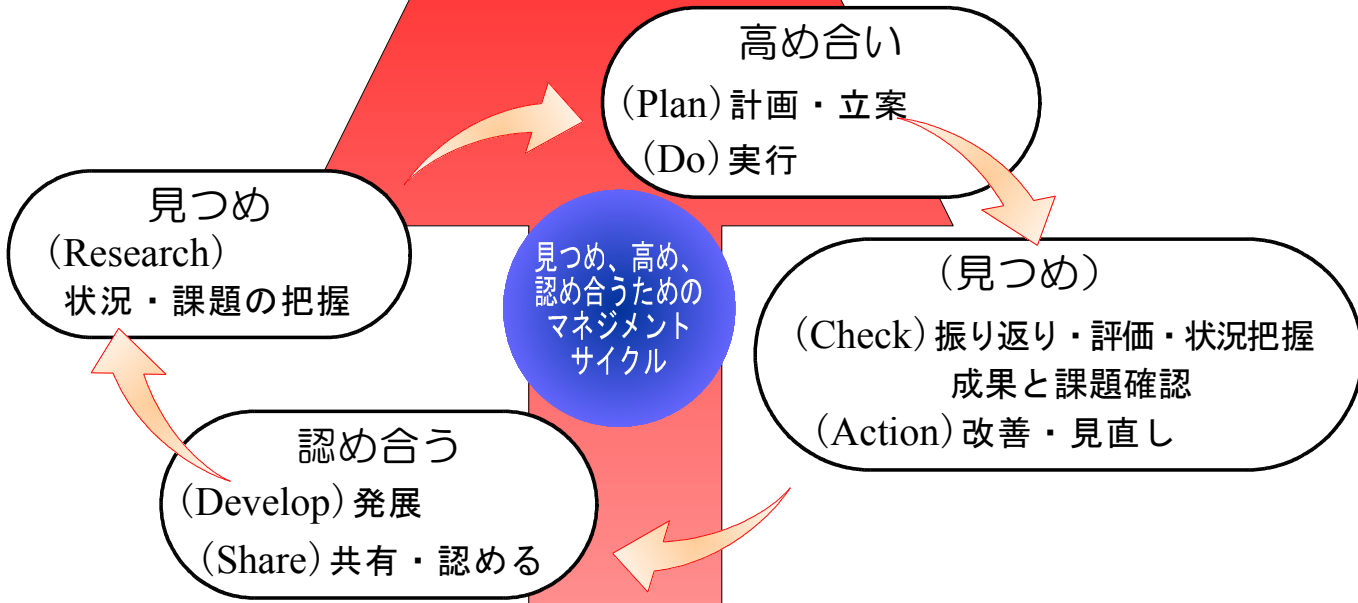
高め合い
（Plan）計画・立案
（Do）実行

見つめ
（Research）
状況・課題の把握

見つめ、高め、認め合うためのマネジメントサイクル

（見つめ）
（Check）振り返り・評価・状況把握
成果と課題確認
（Action）改善・見直し

認め合う
（Develop）発展
（Share）共有・認める